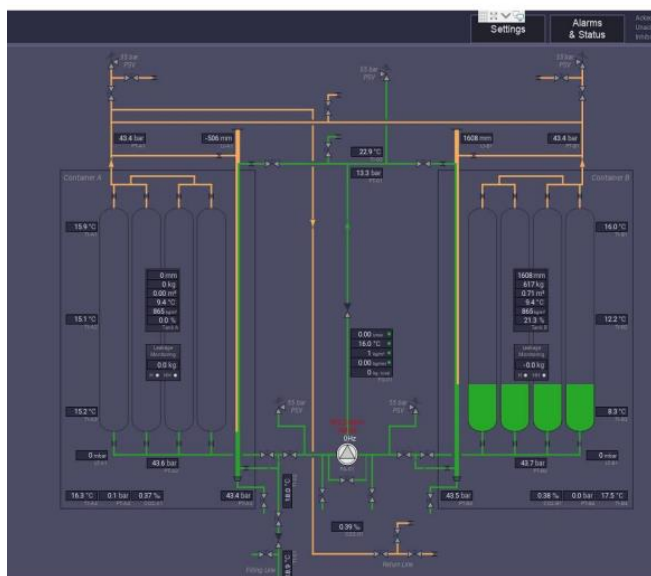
Settings

Alarms & Status

55 bar PSV

55 bar PSV

55 bar PSV

43.4 bar

-506 mm

22.9 °C

1608 mm

43.4 bar

13.3 bar

Container A

Container B

15.9 °C

16.0 °C

0 mm

0 kg

0.00 m³

9.4 °C

865

0.0 %

Tank A

1608 mm

617 kg

0.71 m³

9.4 °C

865

21.3 %

Tank B

15.1 °C

12.2 °C

Leakage Monitoring

0.0 kg

Leakage Monitoring

-0.0 kg

0.00

16.0 °C

1

0.00

0

15.2 °C

8.3 °C

55 bar PSV

55 bar PSV

0Hz

0 mbar

43.6 bar

43.7 bar

0 mbar

16.3 °C

0.1 bar

0.37 %

43.4 bar

43.5 bar

0.38 %

0.0 bar

17.5 °C

0.39 %

Filling Line

Return Line